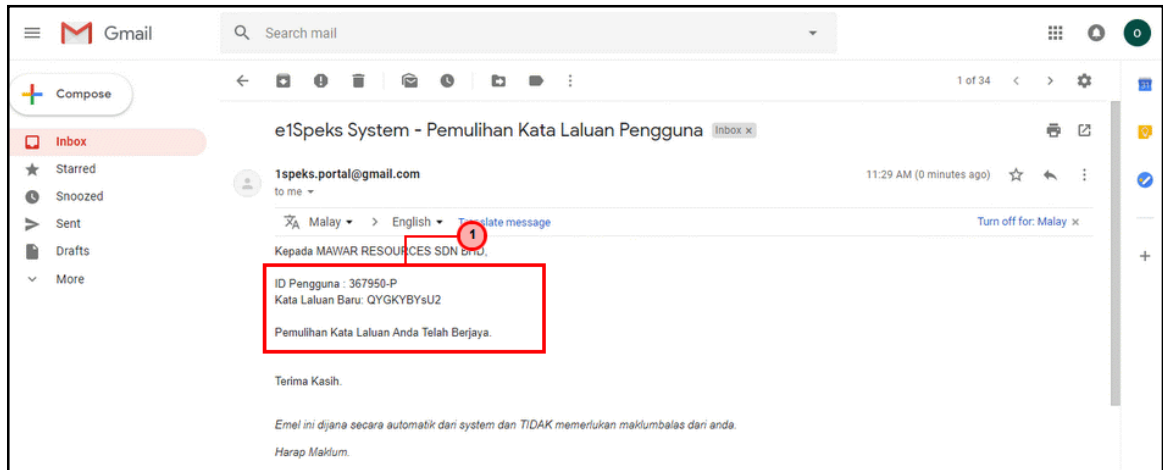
Gmail

Search mail

Compose

Inbox

Starred

Snoozed

Sent

Drafts

More

1 of 34

e1Speks System - Pemulihan Kata Laluan Pengguna Inbox ×

1speks.portal@gmail.com
to me

11:29 AM (0 minutes ago)

Malay > English Translate message

Turn off for: Malay ×

Kepada MAWAR RESOURCES SDN BHD,

1

ID Pengguna : 367950-P
Kata Laluan Baru: QYGKYBYsU2

Pemulihan Kata Laluan Anda Telah Berjaya.

Terima Kasih.

Emel ini dijana secara automatik dari system dan TIDAK memerlukan maklumbalas dari anda.

Harap Maklum.